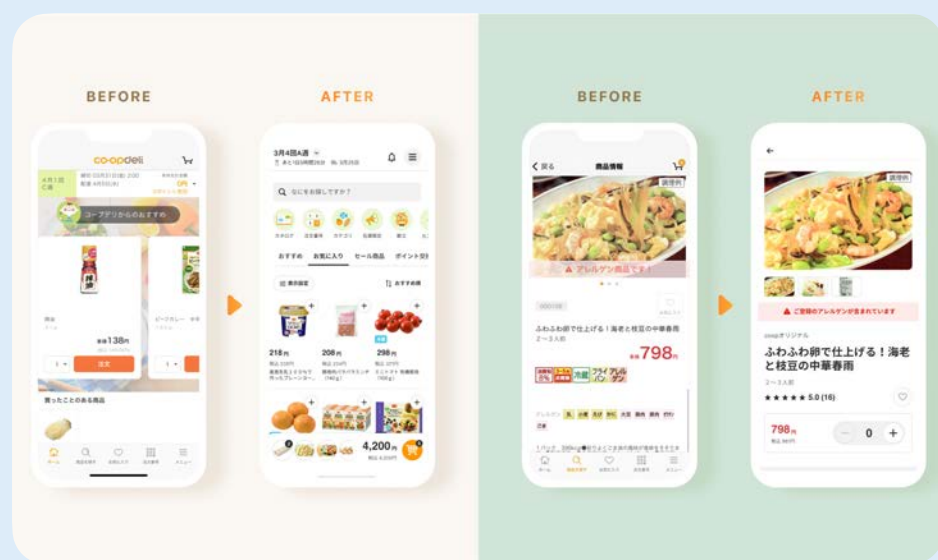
BEFORE

co-opdeli

コープデリからのおすすめ

本体138円

注文

買ったことのある商品

AFTER

3月4回A週

なにをお探しですか？

おすすめ お気に入り セール商品 ポイント

218円

208円

298円

4,200円

BEFORE

戻る 商品情報

調理例

アレルゲン商品です！

ふわふわ卵で仕上げる！海老と枝豆の中華春雨

2～3人前

798円

冷蔵

AFTER

調理例

ご登録のアレルゲンが含まれています

coopオリジナル

ふわふわ卵で仕上げる！海老と枝豆の中華春雨

2～3人前

★★★★★ 5.0 (16)

798円

0